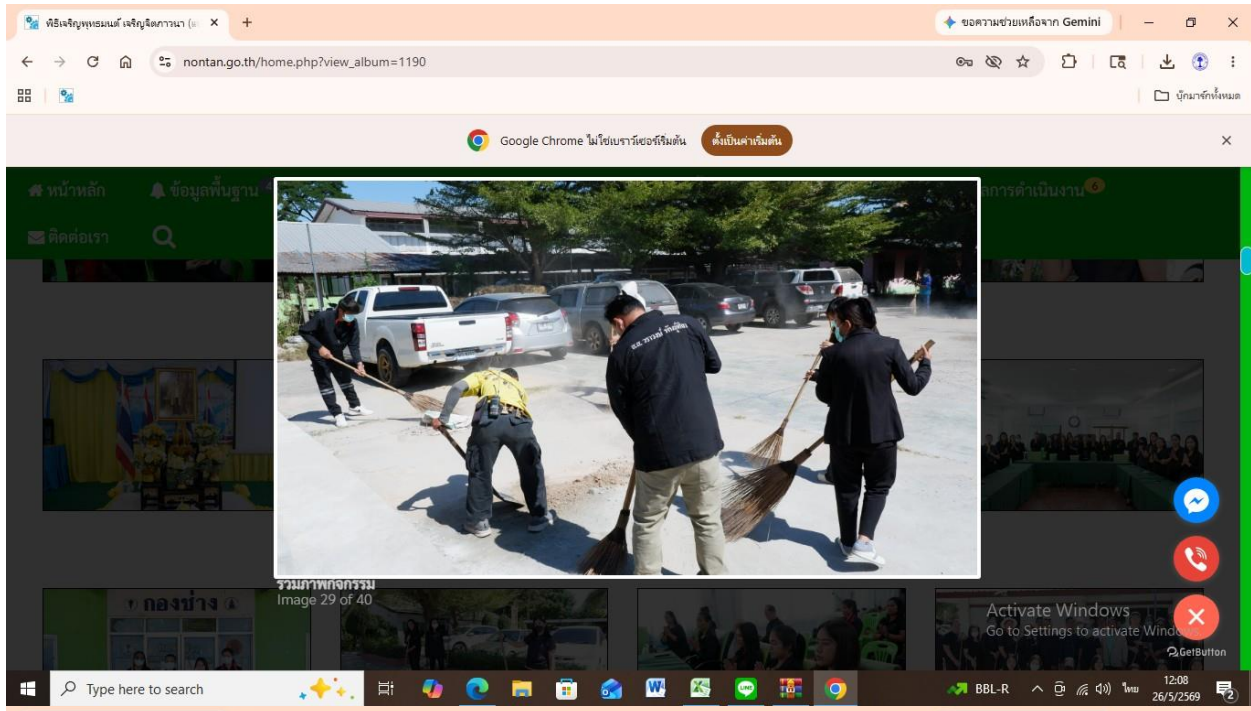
พิธีเจริญพุทธมนต์ เจริญจิตภาวนา (
ขอความช่วยเหลือจาก Gemini
nontan.go.th/home.php?view_album=1190
บุ๊กมาร์กทั้งหมด
Google Chrome ไม่ใช่เบราว์เซอร์เริ่มต้น
ตั้งเป็นค่าเริ่มต้น
หน้าหลัก
ข้อมูลพื้นฐาน
ผลการดำเนินงาน 6
ติดต่อเรา
อ.ส. ธรรมรี คำบุญสิน
รวมภาพกิจกรรม
Image 29 of 40
กองช่าง
Activate Windows
Go to Settings to activate Windo
GetButton
Type here to search
BBL-R
ไทย
12:08
26/5/2569
2